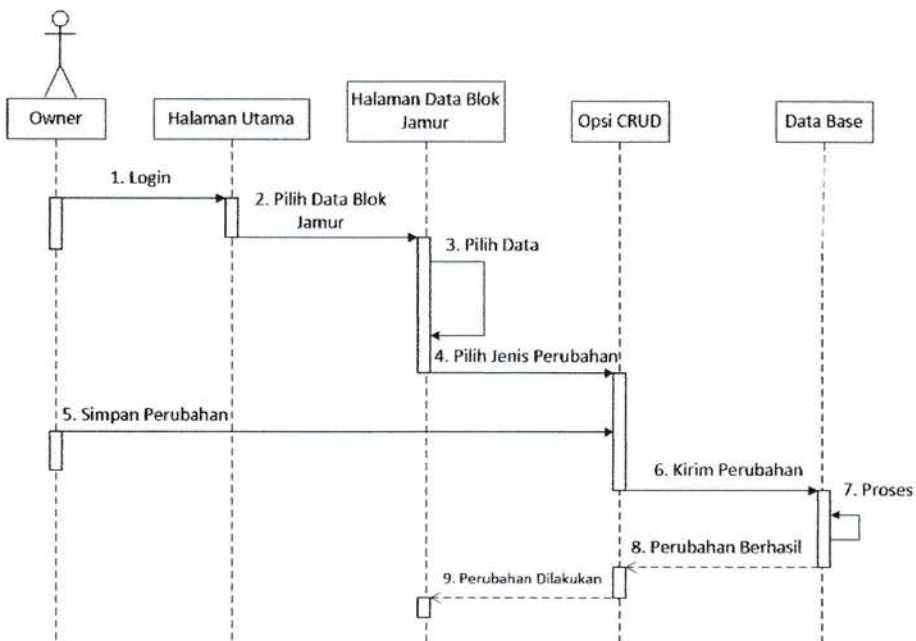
Owner

Halaman Utama

Halaman Data Blok Jamur

Opsi CRUD

Data Base

1. Login

2. Pilih Data Blok Jamur

3. Pilih Data

4. Pilih Jenis Perubahan

5. Simpan Perubahan

6. Kirim Perubahan

7. Proses

8. Perubahan Berhasil

9. Perubahan Dilakukan